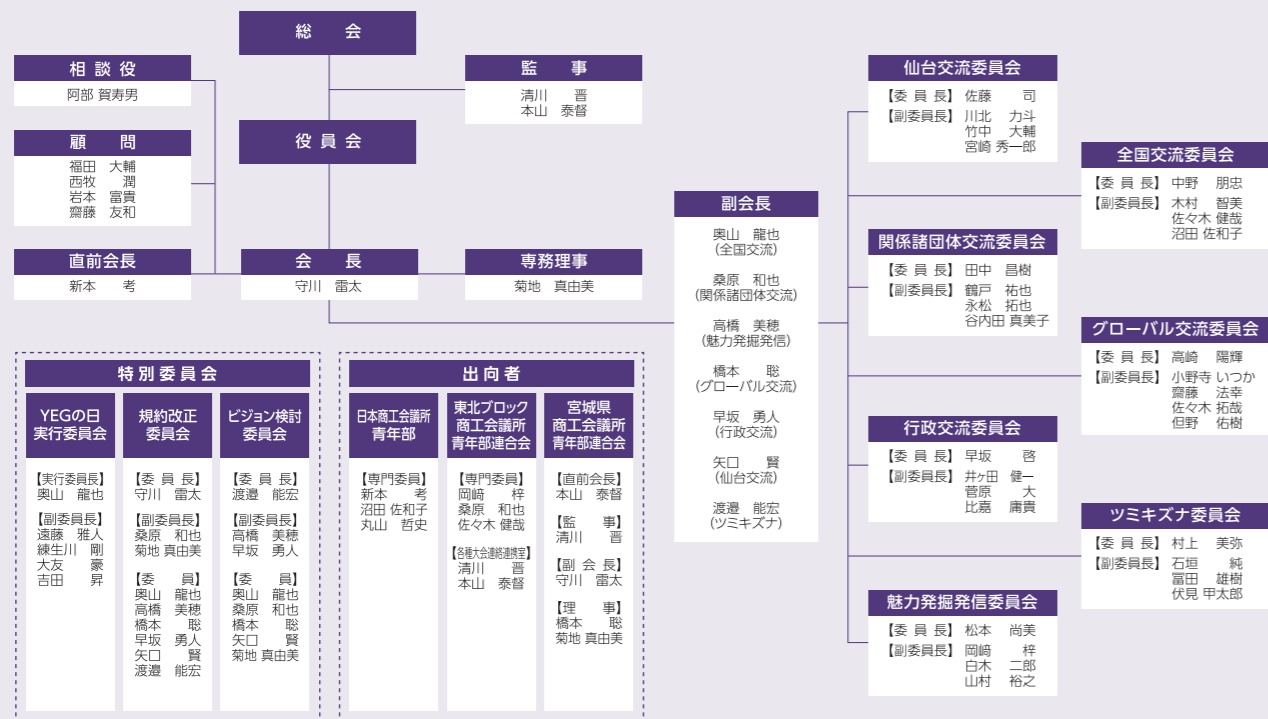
総　会

相談役
阿部 賀寿男

監　事
清川　晋
本山　泰督

顧　問
福田　大輔
西牧　潤
岩本　富貴
齋藤　友和

役員会

直前会長
新本　考

会　長
守川　雷太

専務理事
菊地　真由美

副会長
奥山　龍也
(全国交流)
桑原　和也
(関係諸団体交流)
高橋　美穂
(魅力発掘発信)
橋本　聡
(グローバル交流)
早坂　勇人
(行政交流)
矢口　賢
(仙台交流)
渡邉　能宏
(ツミキズナ)

仙台交流委員会
【委員長】佐藤　司
【副委員長】川北　力斗
竹中　大輔
宮崎　秀一郎

全国交流委員会
【委員長】中野　朋忠
【副委員長】木村　智美
佐々木　健哉
沼田　佐和子

関係諸団体交流委員会
【委員長】田中　昌樹
【副委員長】鶴戸　祐也
永松　拓也
谷内田　真美子

グローバル交流委員会
【委員長】高崎　陽輝
【副委員長】小野寺　いつか
齋藤　法幸
佐々木　拓哉
但野　佑樹

行政交流委員会
【委員長】早坂　啓
【副委員長】井ヶ田　健一
菅原　大
比嘉　庸貴

ツミキズナ委員会
【委員長】村上　美弥
【副委員長】石垣　純
冨田　雄樹
伏見　甲太郎

魅力発掘発信委員会
【委員長】松本　尚美
【副委員長】岡崎　梓
白木　二郎
山村　裕之

特別委員会

YEGの日実行委員会
【実行委員長】
奥山　龍也
【副委員長】
遠藤　雅人
練生川　剛
大友　豪
吉田　昇

規約改正委員会
【委員長】
守川　雷太
【副委員長】
桑原　和也
菊地　真由美
【委員】
奥山　龍也
高橋　美穂
橋本　聡
早坂　勇人
矢口　賢
渡邉　能宏

ビジョン検討委員会
【委員長】
渡邉　能宏
【副委員長】
高橋　美穂
早坂　勇人
【委員】
奥山　龍也
桑原　和也
橋本　聡
矢口　賢
菊地　真由美

出向者

日本商工会議所青年部
【専門委員】
新本　考
沼田　佐和子
丸山　哲史

東北ブロック商工会議所青年部連合会
【専門委員】
岡崎　梓
桑原　和也
佐々木　健哉
【各種大会連絡連携室】
清川　晋
本山　泰督

宮城県商工会議所青年部連合会
【直前会長】
本山　泰督
【監事】
清川　晋
【副会長】
守川　雷太
【理事】
橋本　聡
菊地　真由美